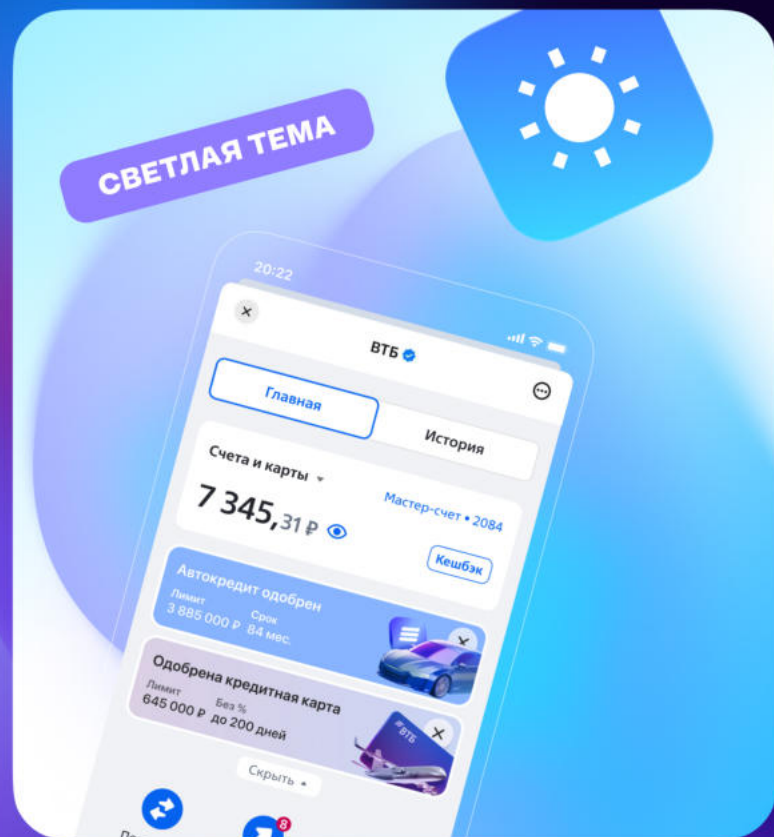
СВЕТЛАЯ ТЕМА

20:22

ВТБ

Главная

История

Счета и карты

7 345,31 ₽

Мастер-счет • 2084

Кешбэк

Автокредит одобрен

Лимит
3 885 000 ₽

Срок
84 мес.

Одобрена кредитная карта

Лимит
645 000 ₽

Без %
до 200 дней

ВТБ

Скрыть

8